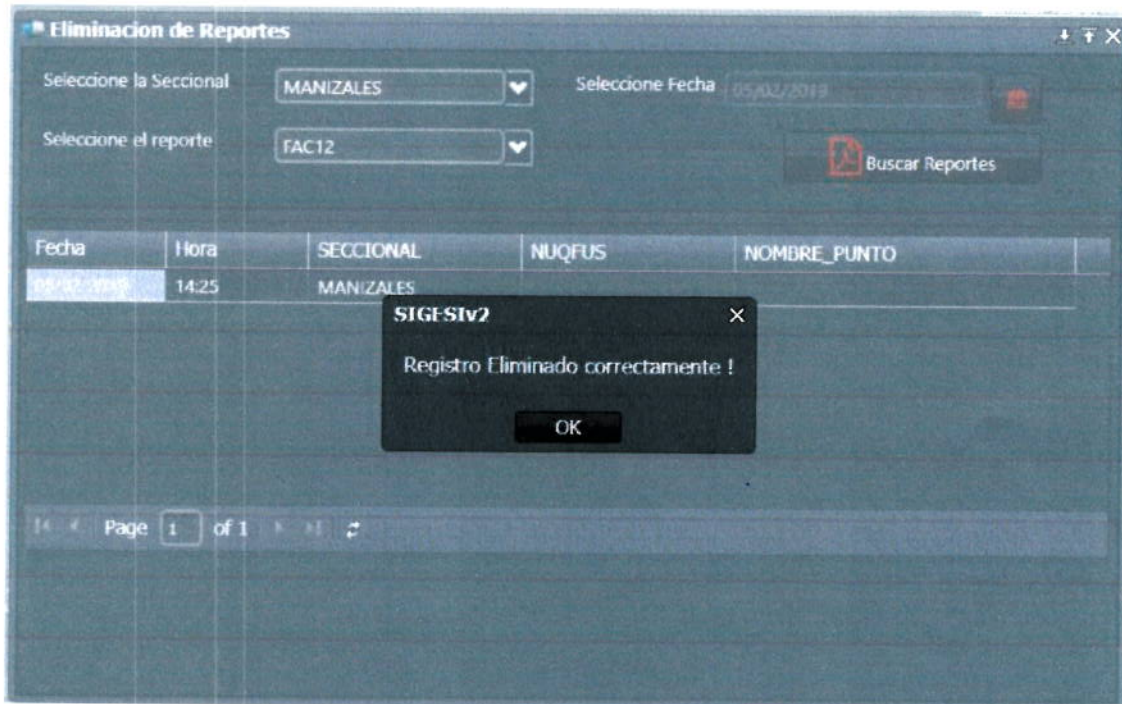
Eliminacion de Reportes

Seleccione la Seccional MANIZALES

Seleccione Fecha 05/02/2019

Seleccione el reporte FAC12

Buscar Reportes

| Fecha | Hora | SECCIONAL | NUQFUS | NOMBRE_PUNTO |
|---|---|---|---|---|
| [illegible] | 14:25 | MANIZALES | | |

SIGESIv2

Registro Eliminado correctamente !

OK

Page 1 of 1